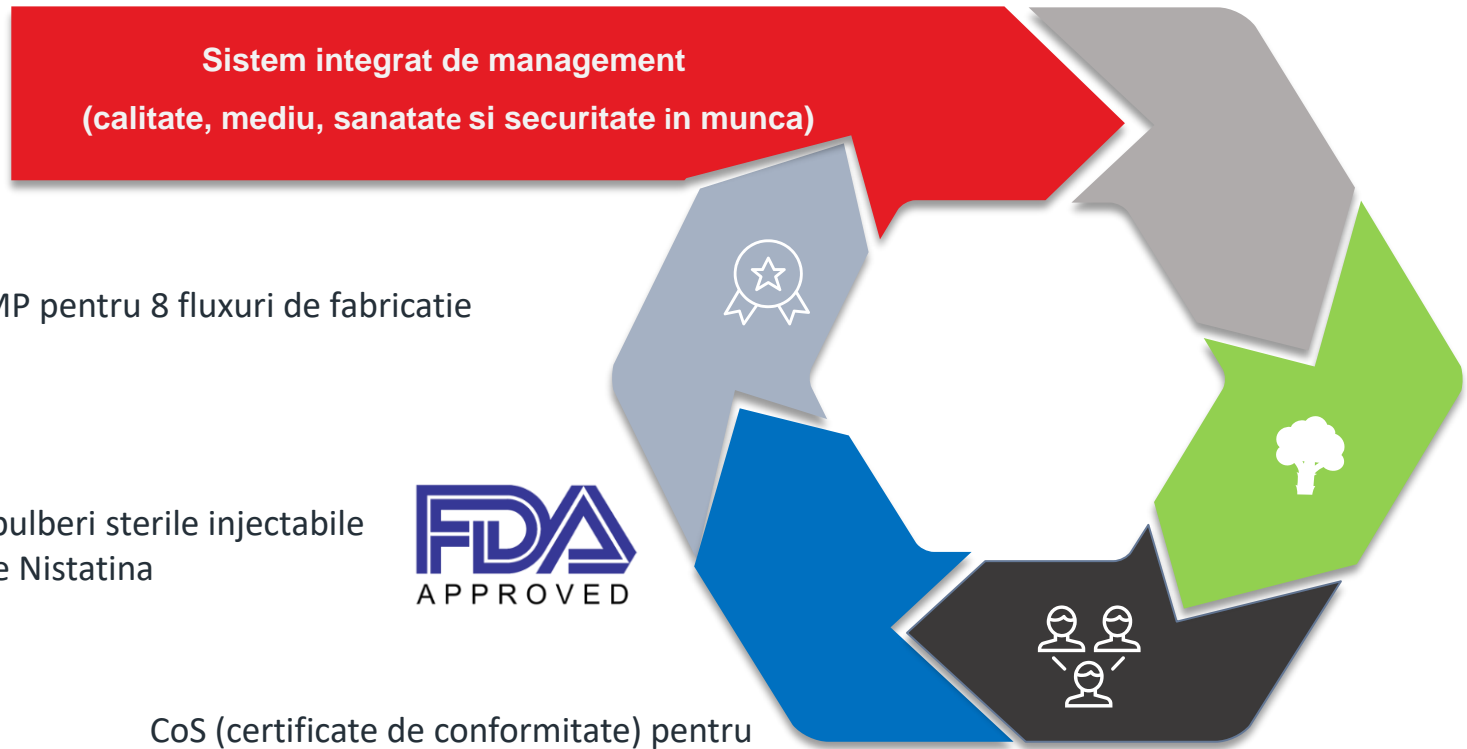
Sistem integrat de management

(calitate, mediu, sanatate si securitate in munca)

MP pentru 8 fluxuri de fabricatie

pulberi sterile injectabile
e Nistatina

FDA
APPROVED

CoS (certificate de conformitate) pentru